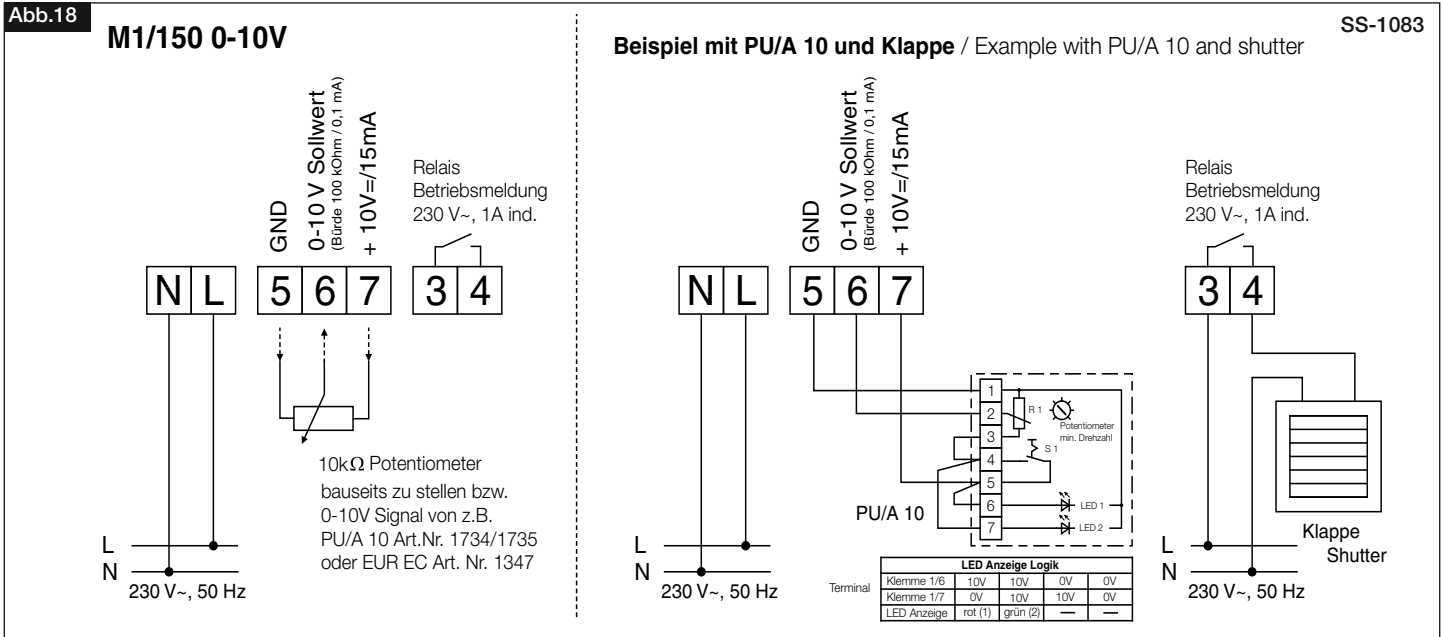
Abb.18

M1/150 0-10V

SS-1083

GND
0-10 V Sollwert
(Bürde 100 kOhm / 0,1 mA)
+ 10V=/15mA

Relais
Betriebsmeldung
230 V~, 1A ind.

N L 5 6 7 3 4

$10k\Omega$ Potentiometer bauseits zu stellen bzw. 0-10V Signal von z.B. PU/A 10 Art.Nr. 1734/1735 oder EUR EC Art. Nr. 1347

L
N
230 V~, 50 Hz

Beispiel mit PU/A 10 und Klappe / Example with PU/A 10 and shutter

GND
0-10 V Sollwert
(Bürde 100 kOhm / 0,1 mA)
+ 10V=/15mA

Relais
Betriebsmeldung
230 V~, 1A ind.

N L 5 6 7

3 4

1
2
3
4
5
6
7

R 1
Potentiometer min. Drehzahl
S 1
LED 1
LED 2

PU/A 10

Klappe
Shutter

L
N
230 V~, 50 Hz

L
N
230 V~, 50 Hz

Terminal

| LED Anzeige Logik | | | | |
|---|---|---|---|---|
| Klemme 1/6 | 10V | 10V | 0V | 0V |
| Klemme 1/7 | 0V | 10V | 10V | 0V |
| LED Anzeige | rot (1) | grün (2) | — | — |